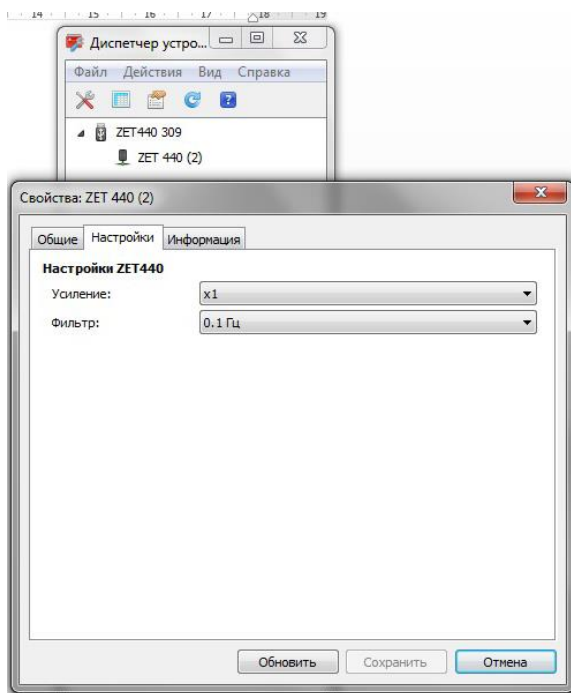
14 · 15 · 16 · 17 · 18 · 19

Диспетчер устро...

Файл Действия Вид Справка

ZET440 309

ZET 440 (2)

Свойства: ZET 440 (2)

Общие Настройки Информация

Настройки ZET440

Усиление: x1

Фильтр: 0.1 Гц

Обновить Сохранить Отмена